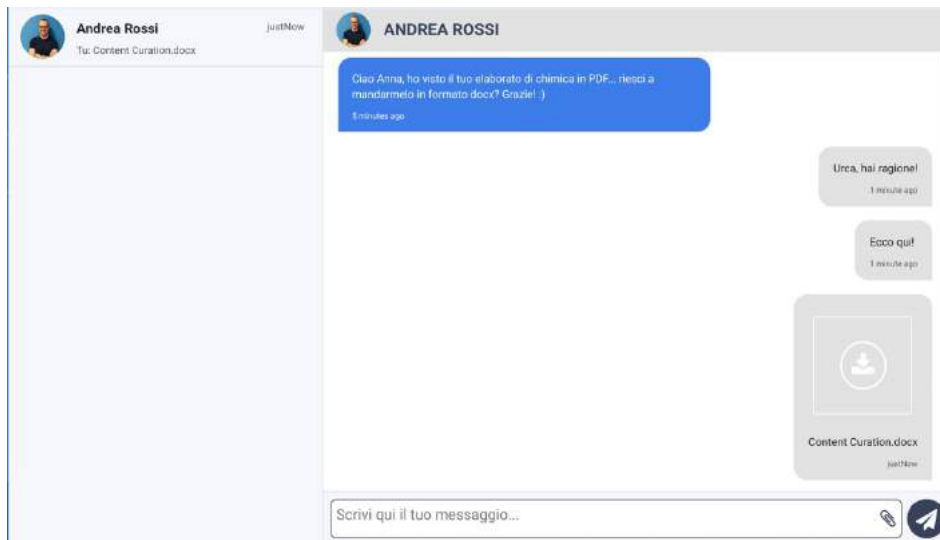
Andrea Rossi
justNow
Tu: Content Curation.docx

ANDREA ROSSI

Ciao Anna, ho visto il tuo elaborato di chimica in PDF... riesci a mandarmelo in formato docx? Grazie! :)
5 minutes ago

Urca, hai ragione!
1 minute ago

Ecco qui!
1 minute ago

Content Curation.docx
justNow

Scrivi qui il tuo messaggio...